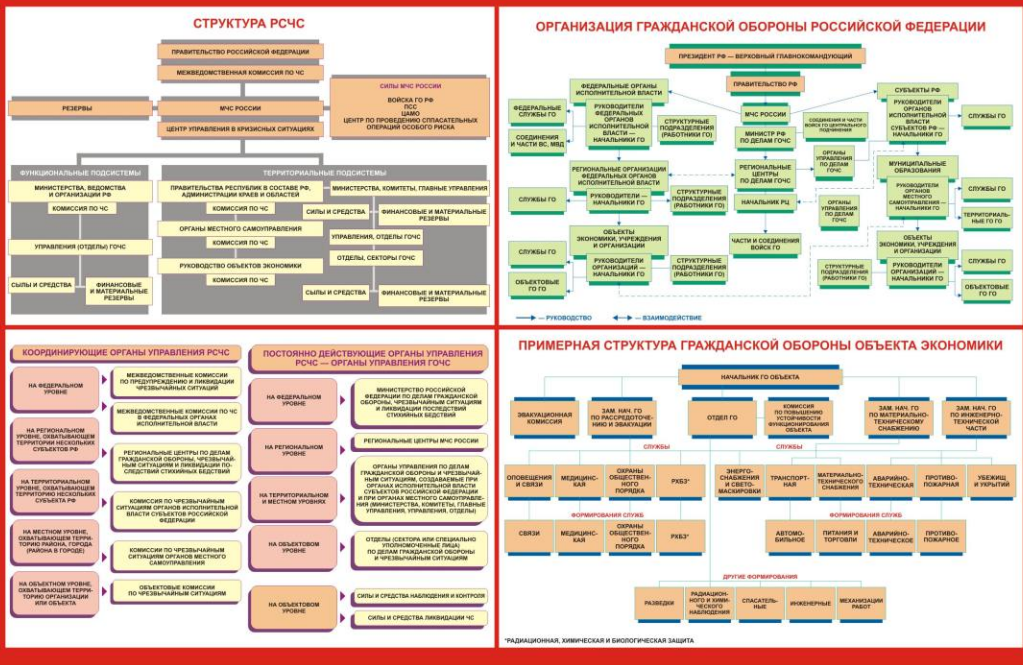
СТРУКТУРА РСЧС

ПРАВИТЕЛЬСТВО РОССИЙСКОЙ ФЕДЕРАЦИИ

МЕЖВЕДОМСТВЕННАЯ КОМИССИЯ ПО ЧС

РЕЗЕРВЫ

МЧС РОССИИ

ЦЕНТР УПРАВЛЕНИЯ В КРИЗИСНЫХ СИТУАЦИЯХ

СИЛЫ МЧС РОССИИ
ВОЙСКА ГО РФ
ПСС
ЦАМО
ЦЕНТР ПО ПРОВЕДЕНИЮ СПАСАТЕЛЬНЫХ ОПЕРАЦИЙ ОСОБОГО РИСКА

ФУНКЦИОНАЛЬНЫЕ ПОДСИСТЕМЫ

МИНИСТЕРСТВА, ВЕДОМСТВА И ОРГАНИЗАЦИИ РФ

КОМИССИЯ ПО ЧС

УПРАВЛЕНИЯ (ОТДЕЛЫ) ГОЧС

СИЛЫ И СРЕДСТВА

ФИНАНСОВЫЕ И МАТЕРИАЛЬНЫЕ РЕЗЕРВЫ

ТЕРРИТОРИАЛЬНЫЕ ПОДСИСТЕМЫ

ПРАВИТЕЛЬСТВА РЕСПУБЛИК В СОСТАВЕ РФ, АДМИНИСТРАЦИИ КРАЕВ И ОБЛАСТЕЙ

МИНИСТЕРСТВА, КОМИТЕТЫ, ГЛАВНЫЕ УПРАВЛЕНИЯ

КОМИССИЯ ПО ЧС

СИЛЫ И СРЕДСТВА

ФИНАНСОВЫЕ И МАТЕРИАЛЬНЫЕ РЕЗЕРВЫ

ОРГАНЫ МЕСТНОГО САМОУПРАВЛЕНИЯ

УПРАВЛЕНИЯ, ОТДЕЛЫ ГОЧС

КОМИССИЯ ПО ЧС

ОТДЕЛЫ, СЕКТОРЫ ГОЧС

РУКОВОДСТВО ОБЪЕКТОВ ЭКОНОМИКИ

КОМИССИЯ ПО ЧС

СИЛЫ И СРЕДСТВА

ФИНАНСОВЫЕ И МАТЕРИАЛЬНЫЕ РЕЗЕРВЫ

ОРГАНИЗАЦИЯ ГРАЖДАНСКОЙ ОБОРОНЫ РОССИЙСКОЙ ФЕДЕРАЦИИ

ПРЕЗИДЕНТ РФ — ВЕРХОВНЫЙ ГЛАВНОКОМАНДУЮЩИЙ

ПРАВИТЕЛЬСТВО РФ

ФЕДЕРАЛЬНЫЕ ОРГАНЫ ИСПОЛНИТЕЛЬНОЙ ВЛАСТИ

ФЕДЕРАЛЬНЫЕ СЛУЖБЫ ГО

РУКОВОДИТЕЛИ ФЕДЕРАЛЬНЫХ ОРГАНОВ ИСПОЛНИТЕЛЬНОЙ ВЛАСТИ — НАЧАЛЬНИКИ ГО

СТРУКТУРНЫЕ ПОДРАЗДЕЛЕНИЯ (РАБОТНИКИ ГО)

СОЕДИНЕНИЯ И ЧАСТИ ВС, МВД

МЧС РОССИИ

СОЕДИНЕНИЯ И ЧАСТИ ВОЙСК ГО ЦЕНТРАЛЬНОГО ПОДЧИНЕНИЯ

МИНИСТР РФ ПО ДЕЛАМ ГОЧС

СУБЪЕКТЫ РФ

РУКОВОДИТЕЛИ ОРГАНОВ ИСПОЛНИТЕЛЬНОЙ ВЛАСТИ СУБЪЕКТОВ РФ — НАЧАЛЬНИКИ ГО

СЛУЖБЫ ГО

ОРГАНЫ УПРАВЛЕНИЯ ПО ДЕЛАМ ГОЧС

РЕГИОНАЛЬНЫЕ ОРГАНИЗАЦИИ ФЕДЕРАЛЬНЫХ ОРГАНОВ ИСПОЛНИТЕЛЬНОЙ ВЛАСТИ

РЕГИОНАЛЬНЫЕ ЦЕНТРЫ ПО ДЕЛАМ ГОЧС

МУНИЦИПАЛЬНЫЕ ОБРАЗОВАНИЯ

СЛУЖБЫ ГО

РУКОВОДИТЕЛИ — НАЧАЛЬНИКИ ГО

СТРУКТУРНЫЕ ПОДРАЗДЕЛЕНИЯ (РАБОТНИКИ ГО)

НАЧАЛЬНИК РЦ

ОРГАНЫ УПРАВЛЕНИЯ ПО ДЕЛАМ ГОЧС

РУКОВОДИТЕЛИ ОРГАНОВ МЕСТНОГО САМОУПРАВЛЕНИЯ — НАЧАЛЬНИКИ ГО

СЛУЖБЫ ГО

ТЕРРИТОРИАЛЬНЫЕ ГО ГО

ОБЪЕКТЫ ЭКОНОМИКИ, УЧРЕЖДЕНИЯ И ОРГАНИЗАЦИИ

СЛУЖБЫ ГО

ЧАСТИ И СОЕДИНЕНИЯ ВОЙСК ГО

ОБЪЕКТЫ ЭКОНОМИКИ, УЧРЕЖДЕНИЯ И ОРГАНИЗАЦИИ

РУКОВОДИТЕЛИ ОРГАНИЗАЦИЙ — НАЧАЛЬНИКИ ГО

СТРУКТУРНЫЕ ПОДРАЗДЕЛЕНИЯ (РАБОТНИКИ ГО)

ОБЪЕКТОВЫЕ ГО ГО

СТРУКТУРНЫЕ ПОДРАЗДЕЛЕНИЯ (РАБОТНИКИ ГО)

РУКОВОДИТЕЛИ ОРГАНИЗАЦИЙ — НАЧАЛЬНИКИ ГО

СЛУЖБЫ ГО

ОБЪЕКТОВЫЕ ГО ГО

— РУКОВОДСТВО — ВЗАИМОДЕЙСТВИЕ

КООРДИНИРУЮЩИЕ ОРГАНЫ УПРАВЛЕНИЯ РСЧС

НА ФЕДЕРАЛЬНОМ УРОВНЕ

МЕЖВЕДОМСТВЕННЫЕ КОМИССИИ ПО ПРЕДУПРЕЖДЕНИЮ И ЛИКВИДАЦИИ ЧРЕЗВЫЧАЙНЫХ СИТУАЦИЙ

МЕЖВЕДОМСТВЕННЫЕ КОМИССИИ ПО ЧС В ФЕДЕРАЛЬНЫХ ОРГАНАХ ИСПОЛНИТЕЛЬНОЙ ВЛАСТИ

НА РЕГИОНАЛЬНОМ УРОВНЕ, ОХВАТЫВАЮЩЕМ ТЕРРИТОРИИ НЕСКОЛЬКИХ СУБЪЕКТОВ РФ

РЕГИОНАЛЬНЫЕ ЦЕНТРЫ ПО ДЕЛАМ ГРАЖДАНСКОЙ ОБОРОНЫ, ЧРЕЗВЫЧАЙНЫМ СИТУАЦИЯМ И ЛИКВИДАЦИИ ПОСЛЕДСТВИЙ СТИХИЙНЫХ БЕДСТВИЙ

НА ТЕРРИТОРИАЛЬНОМ УРОВНЕ, ОХВАТЫВАЮЩЕМ ТЕРРИТОРИЮ НЕСКОЛЬКИХ СУБЪЕКТА РФ

КОМИССИЯ ПО ЧРЕЗВЫЧАЙНЫМ СИТУАЦИЯМ ОРГАНОВ ИСПОЛНИТЕЛЬНОЙ ВЛАСТИ СУБЪЕКТОВ РОССИЙСКОЙ ФЕДЕРАЦИИ

НА МЕСТНОМ УРОВНЕ, ОХВАТЫВАЮЩЕМ ТЕРРИТОРИЮ РАЙОНА, ГОРОДА (РАЙОНА В ГОРОДЕ)

КОМИССИИ ПО ЧРЕЗВЫЧАЙНЫМ СИТУАЦИЯМ ОРГАНОВ МЕСТНОГО САМОУПРАВЛЕНИЯ

НА ОБЪЕКТНОМ УРОВНЕ, ОХВАТЫВАЮЩЕМ ТЕРРИТОРИЮ ОРГАНИЗАЦИИ ИЛИ ОБЪЕКТА

ОБЪЕКТОВЫЕ КОМИССИИ ПО ЧРЕЗВЫЧАЙНЫМ СИТУАЦИЯМ

ПОСТОЯННО ДЕЙСТВУЮЩИЕ ОРГАНЫ УПРАВЛЕНИЯ РСЧС — ОРГАНЫ УПРАВЛЕНИЯ ГОЧС

НА ФЕДЕРАЛЬНОМ УРОВНЕ

МИНИСТЕРСТВО РОССИЙСКОЙ ФЕДЕРАЦИИ ПО ДЕЛАМ ГРАЖДАНСКОЙ ОБОРОНЫ, ЧРЕЗВЫЧАЙНЫМ СИТУАЦИЯМ И ЛИКВИДАЦИИ ПОСЛЕДСТВИЙ СТИХИЙНЫХ БЕДСТВИЙ

НА РЕГИОНАЛЬНОМ УРОВНЕ

РЕГИОНАЛЬНЫЕ ЦЕНТРЫ МЧС РОССИИ

НА ТЕРРИТОРИАЛЬНОМ И МЕСТНОМ УРОВНЯХ

ОРГАНЫ УПРАВЛЕНИЯ ПО ДЕЛАМ ГРАЖДАНСКОЙ ОБОРОНЫ И ЧРЕЗВЫЧАЙНЫМ СИТУАЦИЯМ, СОЗДАВАЕМЫЕ ПРИ ОРГАНАХ ИСПОЛНИТЕЛЬНОЙ ВЛАСТИ СУБЪЕКТОВ РОССИЙСКОЙ ФЕДЕРАЦИИ И ПРИ ОРГАНАХ МЕСТНОГО САМОУПРАВЛЕНИЯ (МИНИСТЕРСТВА, КОМИТЕТЫ, ГЛАВНЫЕ УПРАВЛЕНИЯ, УПРАВЛЕНИЯ, ОТДЕЛЫ)

НА ОБЪЕКТОВОМ УРОВНЕ

ОТДЕЛЫ (СЕКТОРА ИЛИ СПЕЦИАЛЬНО УПОЛНОМОЧЕННЫЕ ЛИЦА) ПО ДЕЛАМ ГРАЖДАНСКОЙ ОБОРОНЫ И ЧРЕЗВЫЧАЙНЫМ СИТУАЦИЯМ

НА ОБЪЕКТОВОМ УРОВНЕ

СИЛЫ И СРЕДСТВА НАБЛЮДЕНИЯ И КОНТРОЛЯ

СИЛЫ И СРЕДСТВА ЛИКВИДАЦИИ ЧС

ПРИМЕРНАЯ СТРУКТУРА ГРАЖДАНСКОЙ ОБОРОНЫ ОБЪЕКТА ЭКОНОМИКИ

НАЧАЛЬНИК ГО ОБЪЕКТА

ЭВАКУАЦИОННАЯ КОМИССИЯ

ЗАМ. НАЧ. ГО ПО РАССРЕДОТОЧЕНИЮ И ЭВАКУАЦИИ

ОТДЕЛ ГО

КОМИССИЯ ПО ПОВЫШЕНИЮ УСТОЙЧИВОСТИ ФУНКЦИОНИРОВАНИЯ ОБЪЕКТА

ЗАМ. НАЧ. ГО ПО МАТЕРИАЛЬНО-ТЕХНИЧЕСКОМУ СНАБЖЕНИЮ

ЗАМ. НАЧ. ГО ПО ИНЖЕНЕРНО-ТЕХНИЧЕСКОЙ ЧАСТИ

СЛУЖБЫ

СЛУЖБЫ

ОПОВЕЩЕНИЯ И СВЯЗИ

МЕДИЦИНСКАЯ

ОХРАНЫ ОБЩЕСТВЕННОГО ПОРЯДКА

РХБЗ*

ЭНЕРГОСНАБЖЕНИЯ И СВЕТОМАСКИРОВКИ

ТРАНСПОРТНАЯ

МАТЕРИАЛЬНО-ТЕХНИЧЕСКОГО СНАБЖЕНИЯ

АВАРИЙНО-ТЕХНИЧЕСКАЯ

ПРОТИВОПОЖАРНАЯ

УБЕЖИЩ И УКРЫТИЙ

ФОРМИРОВАНИЯ СЛУЖБ

СВЯЗИ

МЕДИЦИНСКАЯ

ОХРАНЫ ОБЩЕСТВЕННОГО ПОРЯДКА

РХБЗ*

ФОРМИРОВАНИЯ СЛУЖБ

АВТОМОБИЛЬНОЕ

ПИТАНИЯ И ТОРГОВЛИ

АВАРИЙНО-ТЕХНИЧЕСКОЕ

ПРОТИВОПОЖАРНОЕ

ДРУГИЕ ФОРМИРОВАНИЯ

РАЗВЕДКИ

РАДИАЦИОННОГО И ХИМИЧЕСКОГО НАБЛЮДЕНИЯ

СПАСАТЕЛЬНЫЕ

ИНЖЕНЕРНЫЕ

МЕХАНИЗАЦИИ РАБОТ

*РАДИАЦИОННАЯ, ХИМИЧЕСКАЯ И БИОЛОГИЧЕСКАЯ ЗАЩИТА